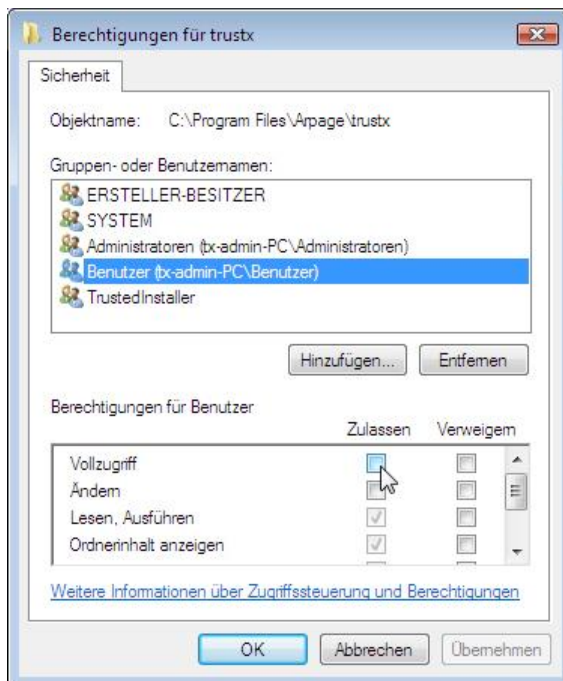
Berechtigungen für trustx

Sicherheit

Objektname: C:\Program Files\Arpage\trustx

Gruppen- oder Benutzernamen:

ERSTELLER-BESITZER
SYSTEM
Administratoren (tx-admin-PC\Administratoren)
Benutzer (tx-admin-PC\Benutzer)
TrustedInstaller

Hinzufügen... Entfernen

Berechtigungen für Benutzer

| | Zulassen | Verweigern |
|---|---|---|
| Vollzugriff | | |
| Ändern | | |
| Lesen, Ausführen | ✓ | |
| Ordnerinhalt anzeigen | ✓ | |

Weitere Informationen über Zugriffssteuerung und Berechtigungen

OK Abbrechen Übernehmen